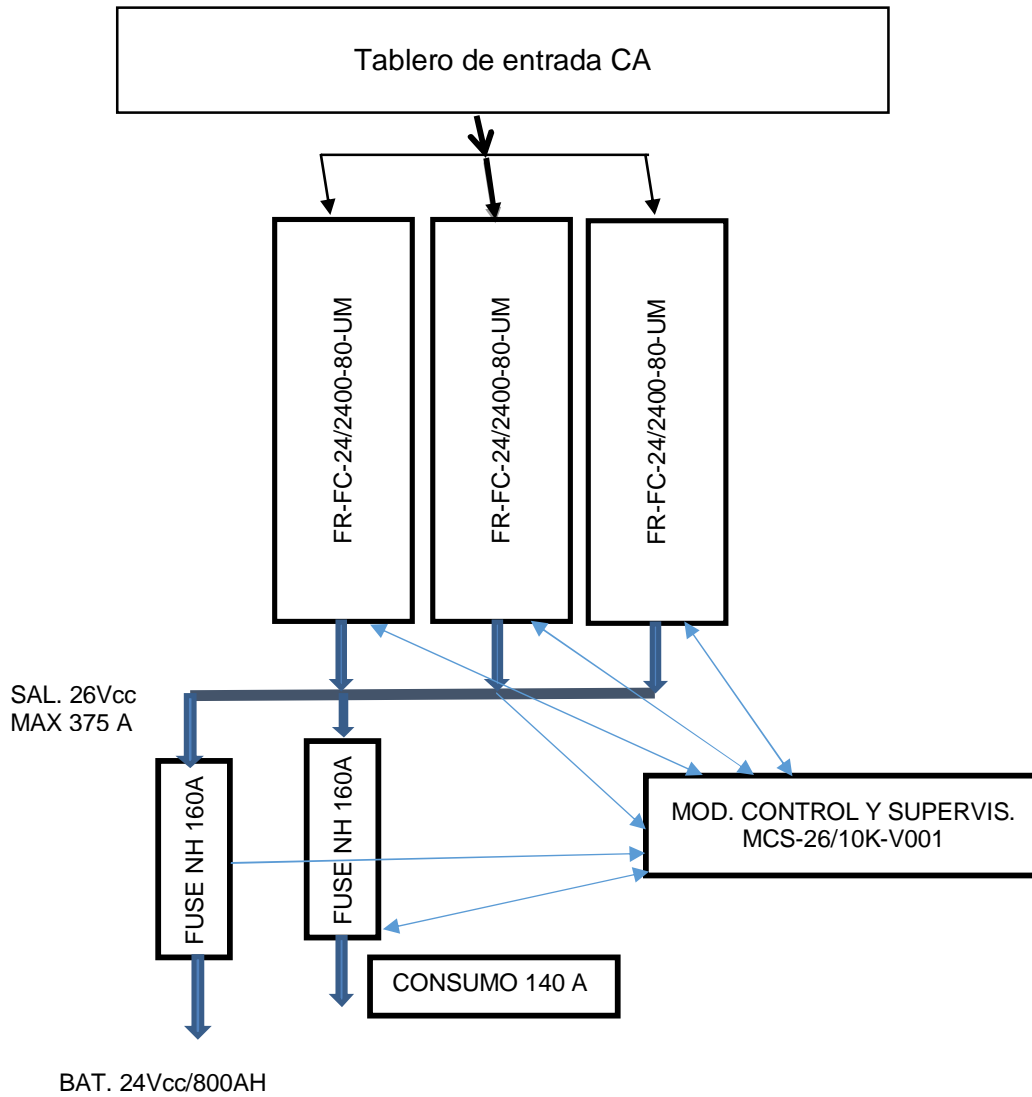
Tablero de entrada CA

FR-FC-24/2400-80-UM

FR-FC-24/2400-80-UM

FR-FC-24/2400-80-UM

SAL. 26Vcc
MAX 375 A

FUSE NH 160A

FUSE NH 160A

MOD. CONTROL Y SUPERVIS.
MCS-26/10K-V001

CONSUMO 140 A

BAT. 24Vcc/800AH